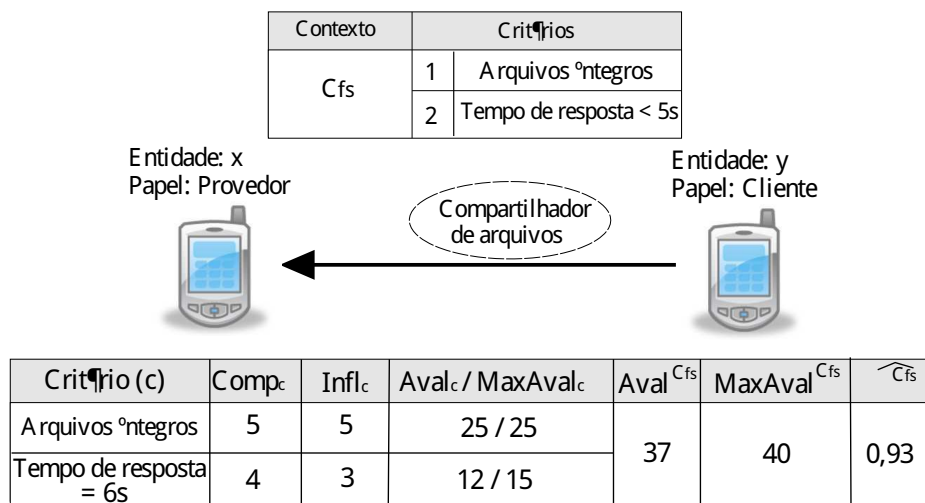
| Contexto | Crit¶rios | |
|---|---|---|
| Cfs | 1 | Arquivos ºntegros |
| | 2 | Tempo de resposta < 5s |

Entidade: x
Papel: Provedor

Compartilhador de arquivos

Entidade: y
Papel: Cliente

| Crit¶rio (c) | $Comp_c$ | $Infl_c$ | $Aval_c$ / $MaxAval_c$ | $Aval^{Cfs}$ | $MaxAval^{Cfs}$ | $\widehat{Cfs}$ |
|---|---|---|---|---|---|---|
| Arquivos ºntegros | 5 | 5 | 25 / 25 | 37 | 40 | 0,93 |
| Tempo de resposta = 6s | 4 | 3 | 12 / 15 | | | |